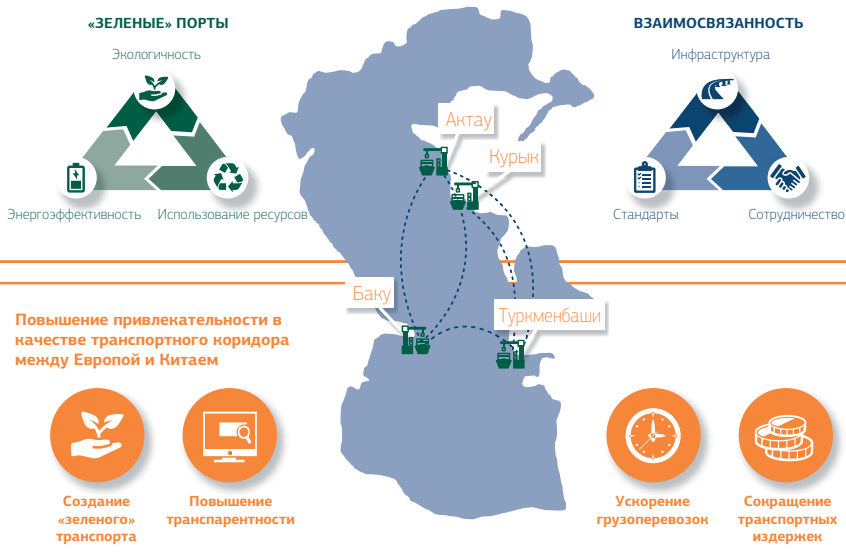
«ЗЕЛЕНЫЕ» ПОРТЫ

Экологичность

Энергоэффективность

Использование ресурсов

ВЗАИМОСВЯЗАННОСТЬ

Инфраструктура

Стандарты

Сотрудничество

Актау

Курык

Баку

Туркменбаши

Повышение привлекательности в качестве транспортного коридора между Европой и Китаем

Создание «зеленого» транспорта

Повышение транспарентности

Ускорение грузоперевозок

Сокращение транспортных издержек